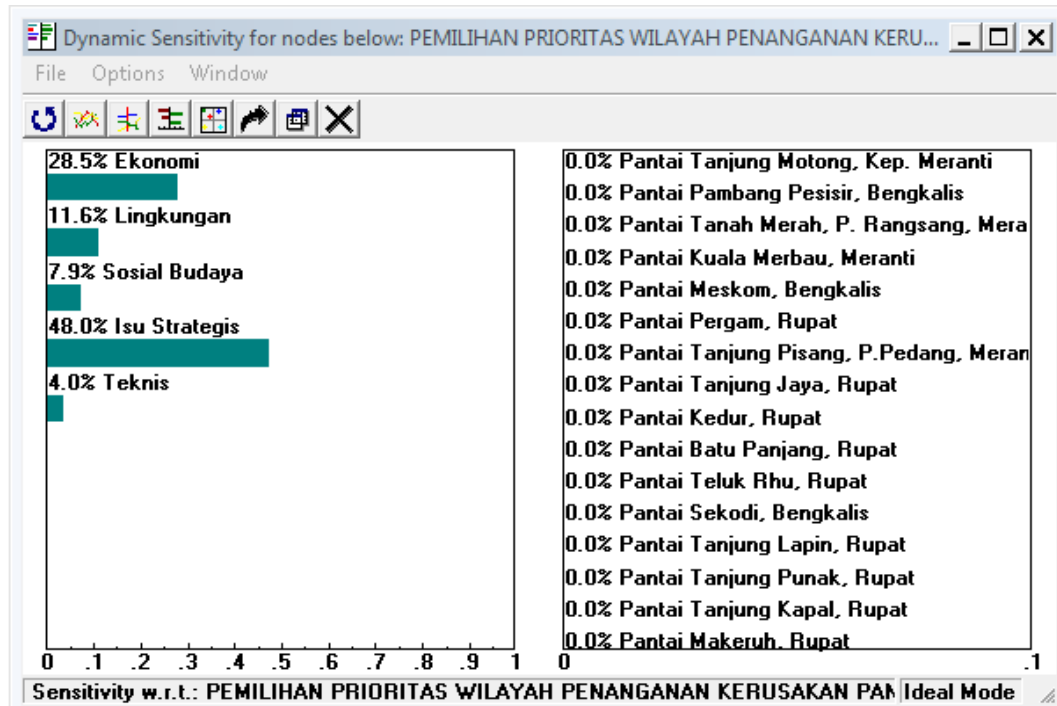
Dynamic Sensitivity for nodes below: PEMILIHAN PRIORITAS WILAYAH PENANGANAN KERU...

File Options Window

28.5% Ekonomi
11.6% Lingkungan
7.9% Sosial Budaya
48.0% Isu Strategis
4.0% Teknis

0 .1 .2 .3 .4 .5 .6 .7 .8 .9 1

0.0% Pantai Tanjung Motong, Kep. Meranti
0.0% Pantai Pambang Pesisir, Bengkalis
0.0% Pantai Tanah Merah, P. Rangsang, Mera
0.0% Pantai Kuala Merbau, Meranti
0.0% Pantai Meskom, Bengkalis
0.0% Pantai Pergam, Rupat
0.0% Pantai Tanjung Pisang, P.Pedang, Meran
0.0% Pantai Tanjung Jaya, Rupat
0.0% Pantai Kedur, Rupat
0.0% Pantai Batu Panjang, Rupat
0.0% Pantai Teluk Rhu, Rupat
0.0% Pantai Sekodi, Bengkalis
0.0% Pantai Tanjung Lapin, Rupat
0.0% Pantai Tanjung Punak, Rupat
0.0% Pantai Tanjung Kapal, Rupat
0.0% Pantai Makeruh, Rupat

0 .1

Sensitivity w.r.t.: PEMILIHAN PRIORITAS WILAYAH PENANGANAN KERUSAKAN PAN Ideal Mode